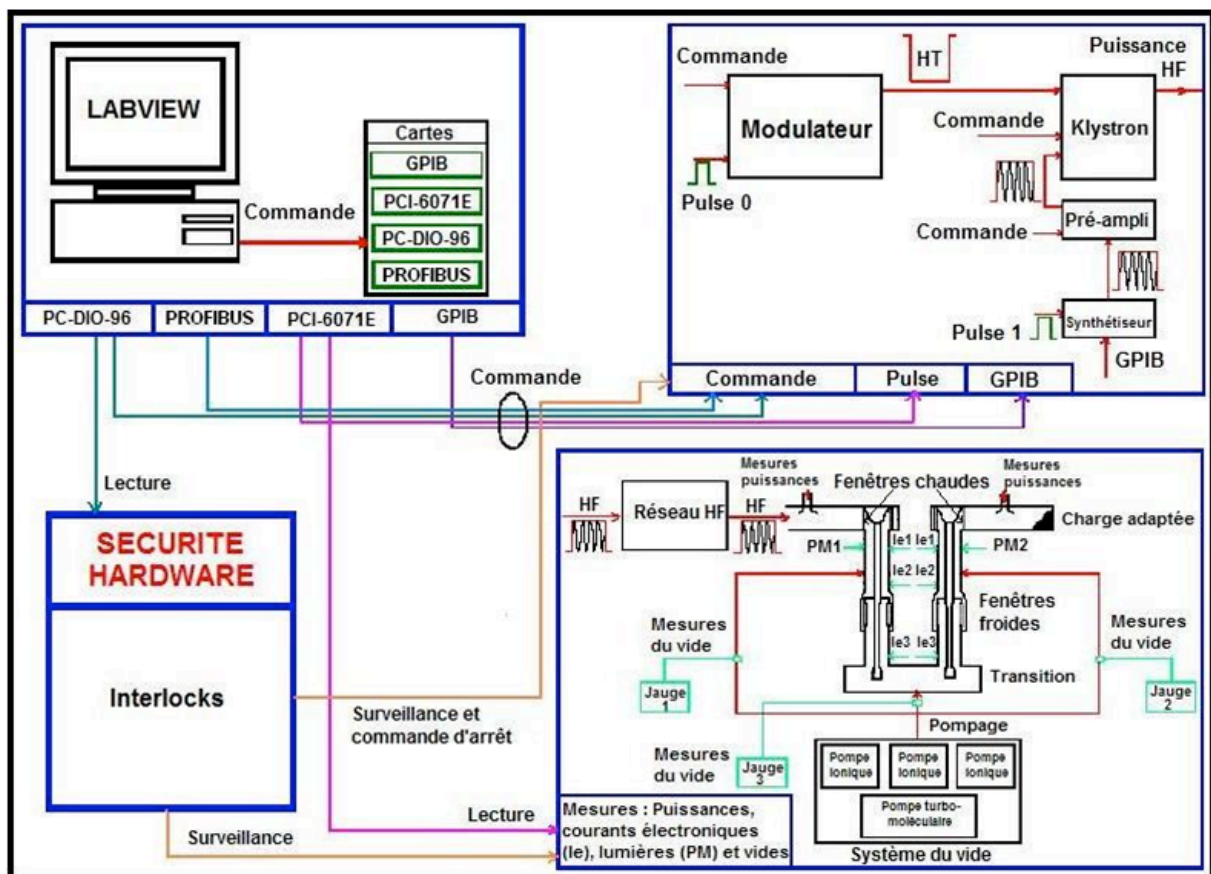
LABVIEW

Cartes
GPIB
PCI-6071E
PC-DIO-96
PROFIBUS

Commande

PC-DIO-96
PROFIBUS
PCI-6071E
GPIB

Commande
HT
Puissance HF
Modulateur
Commande
Klystron
Pulse 0
Pré-ampli
Commande
Pulse 1
Synthétiseur
GPIB
Commande
Pulse
GPIB

Commande

Lecture

SECURITE HARDWARE

Interlocks

Surveillance et commande d'arrêt

Mesures puissances
Fenêtres chaudes
Mesures puissances
HF
Réseau HF
HF
Charge adaptée
PM1
Ie1 Ie1
PM2
Ie2 Ie2
Fenêtres froides
Mesures du vide
Mesures du vide
Ie3 Ie3
Transition
Jauge 1
Jauge 2
Pompage
Mesures du vide
Jauge 3
Pompe Ionique
Pompe Ionique
Pompe Ionique
Pompe turbo-moléculaire
Système du vide

Lecture
Mesures : Puissances, courants électroniques (Ie), lumières (PM) et vides

Surveillance